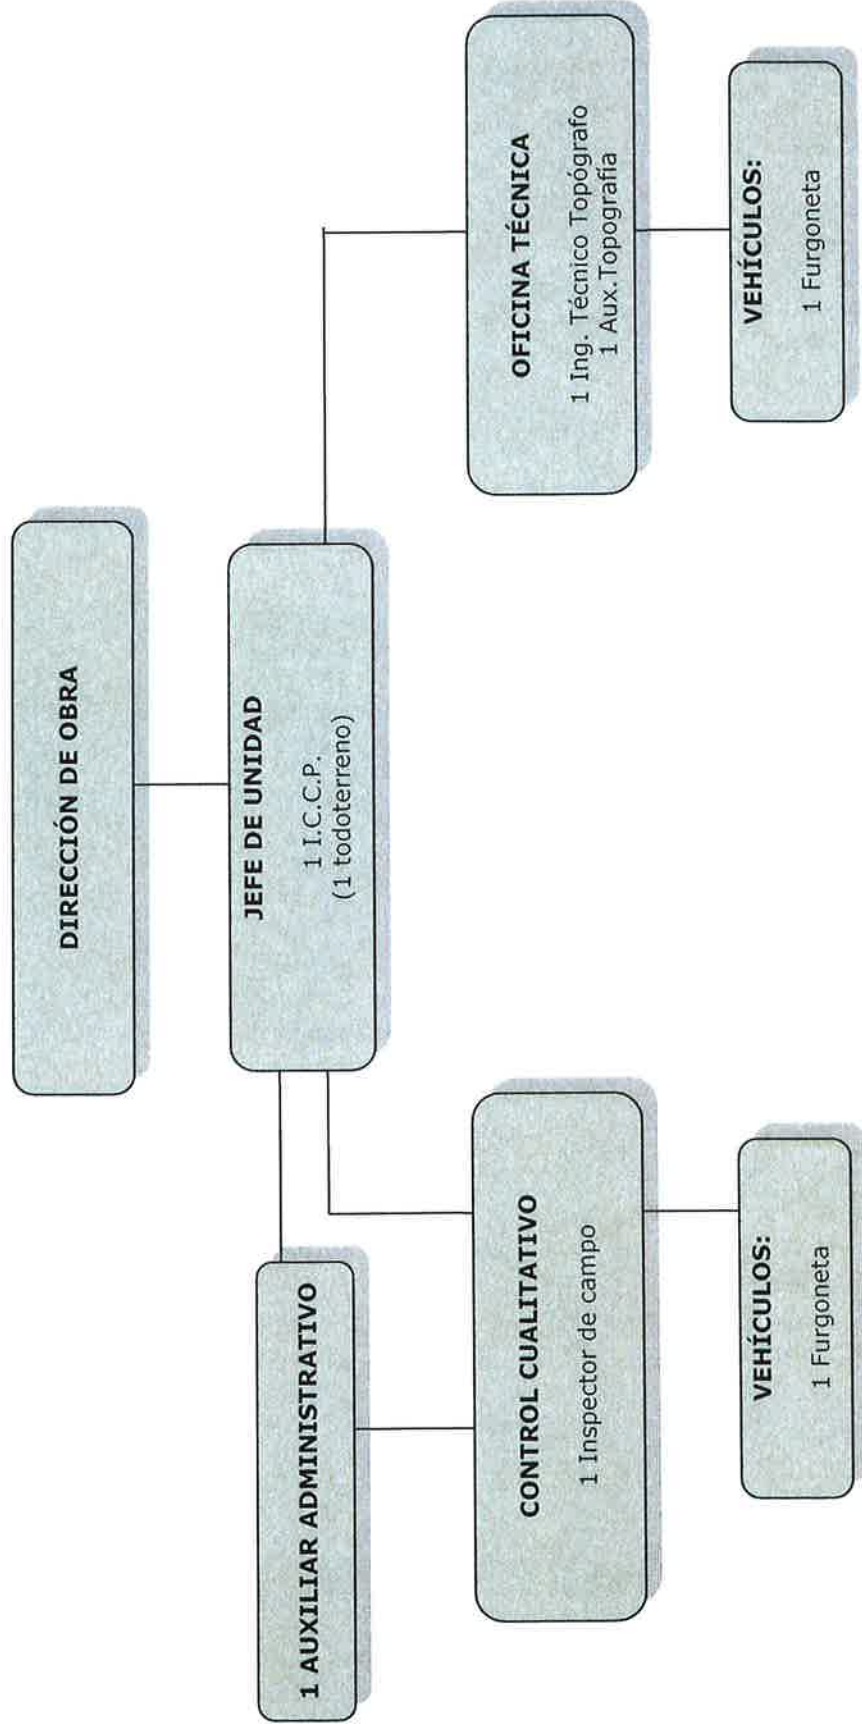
DIRECCIÓN DE OBRA

JEFE DE UNIDAD
1 I.C.C.P.
(1 todoterreno)

OFICINA TÉCNICA
1 Ing. Técnico Topógrafo
1 Aux.Topografía

VEHÍCULOS:
1 Furgoneta

1 AUXILIAR ADMINISTRATIVO

CONTROL CUALITATIVO
1 Inspector de campo

VEHÍCULOS:
1 Furgoneta